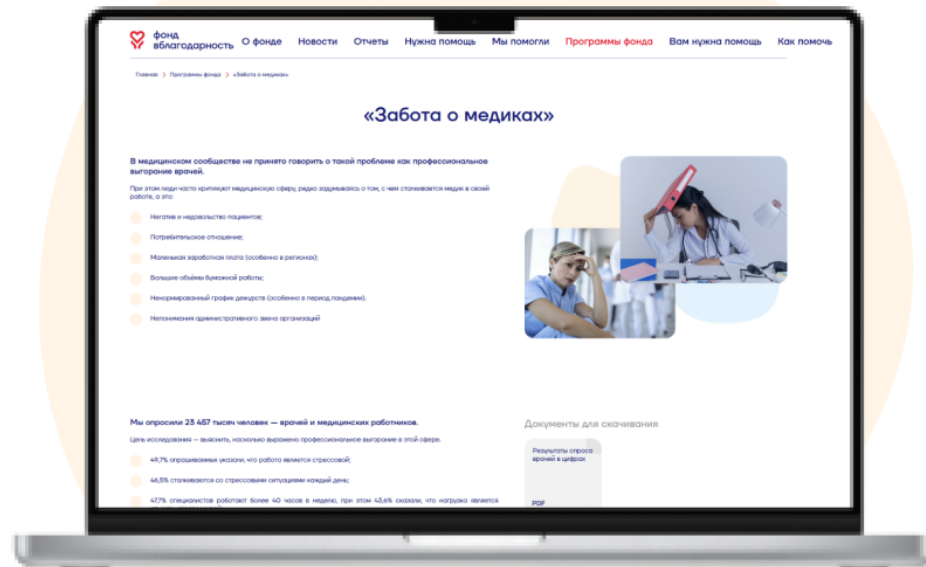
фонд благодарность О фонде Новости Отчеты Нужна помощь Мы помогли Программы фонда Вам нужна помощь Как помочь

Главная > Программы фонда > «Забота о медиках»

«Забота о медиках»

В медицинском сообществе не принято говорить о такой проблеме как профессиональное выгорание врачей.

При этом люди часто критикуют медицинскую сферу, редко задумываясь о том, с чем сталкивается медик в своей работе, а это:

Негатив и недовольство пациентов;

Потребительское отношение;

Маленькая заработная плата (особенно в регионах);

Большие объёмы бумажной работы;

Ненормированный график дежурств (особенно в период пандемии).

Непонимание административного звена организаций

Мы опросили 23 457 тысяч человек — врачей и медицинских работников.

Цель исследования — выяснить, насколько выражено профессиональное выгорание в этой сфере.

49,7% опрашиваемых указали, что работа является стрессовой;

46,5% сталкиваются со стрессовыми ситуациями каждый день;

47,7% специалистов работают более 40 часов в неделю, при этом 43,6% сказали, что нагрузка является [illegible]

Документы для скачивания

Результаты опроса врачей в цифрах

PDF